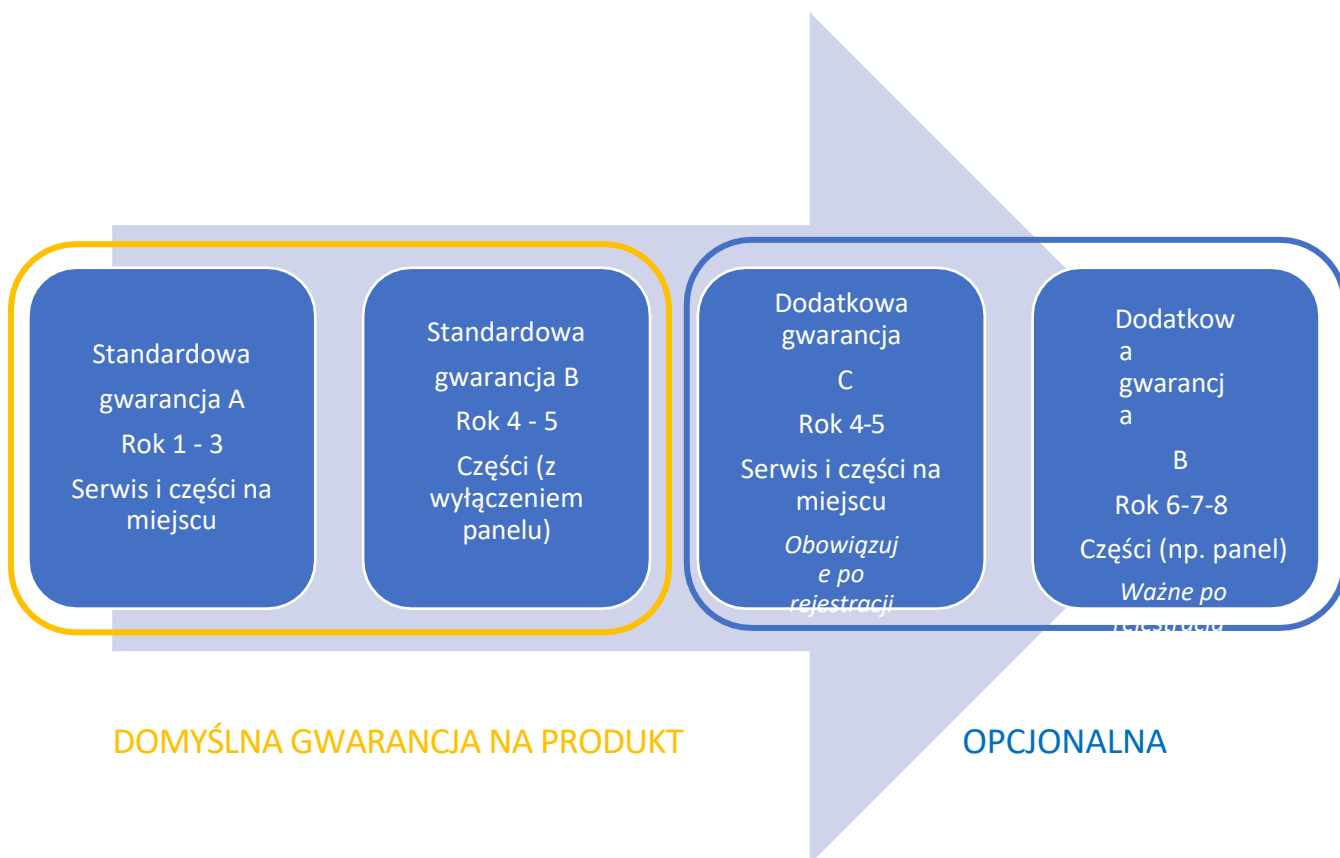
Standardowa gwarancja A

Rok 1 - 3

Serwis i części na miejscu

Standardowa gwarancja B

Rok 4 - 5

Części (z wyłączeniem panelu)

Dodatkowa gwarancja

C

Rok 4-5

Serwis i części na miejscu

*Obowiązuj e po rejestracji*

Dodatkow a gwarancj a

B

Rok 6-7-8

Części (np. panel)

*Ważne po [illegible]*

DOMYŚLNA GWARANCJA NA PRODUKT

OPCJONALNA